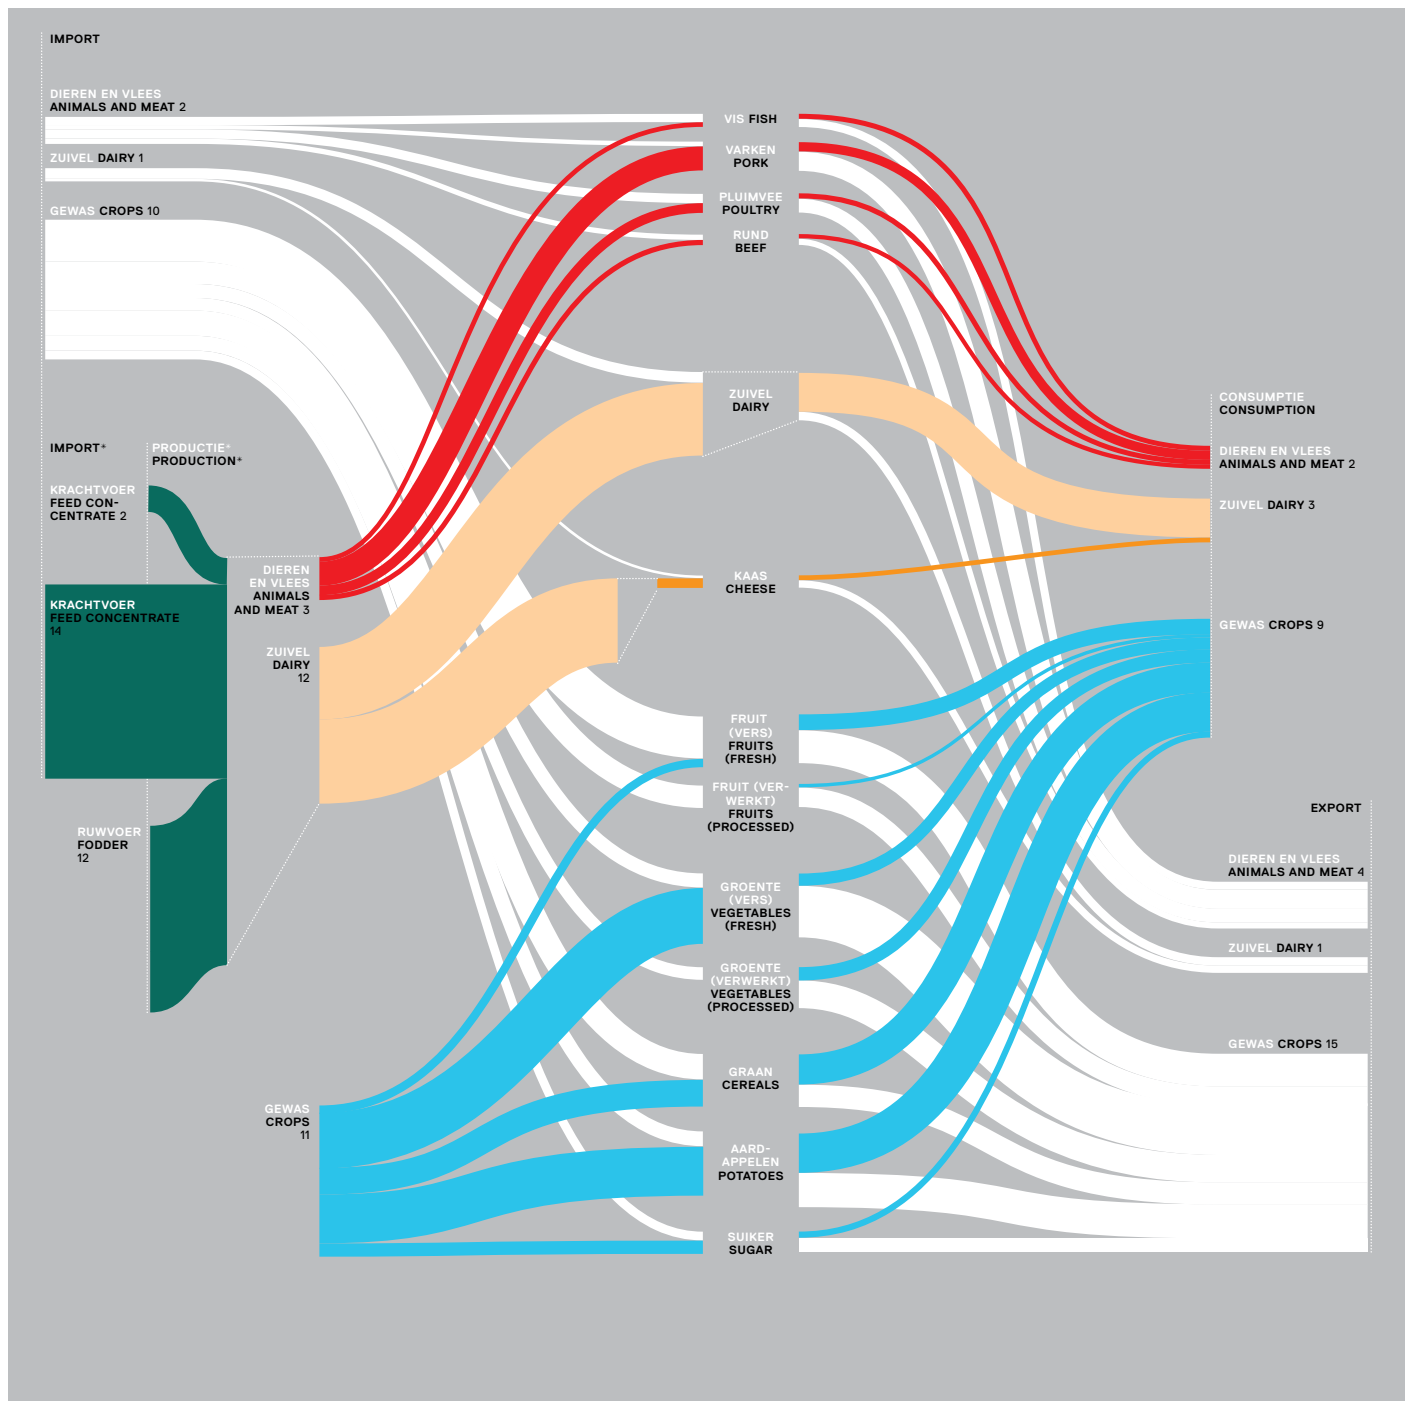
IMPORT

DIEREN EN VLEES ANIMALS AND MEAT 2

ZUIVEL DAIRY 1

GEWAS CROPS 10

IMPORT*

PRODUCTIE* PRODUCTION*

KRACHTVOER FEED CONCENTRATE 2

KRACHTVOER FEED CONCENTRATE 14

RUWVOER FODDER 12

DIEREN EN VLEES ANIMALS AND MEAT 3

ZUIVEL DAIRY 12

GEWAS CROPS 11

VIS FISH

VARKEN PORK

PLUIMVEE POULTRY

RUND BEEF

ZUIVEL DAIRY

KAAS CHEESE

FRUIT (VERS) FRUITS (FRESH)

FRUIT (VERWERKT) FRUITS (PROCESSED)

GROENTE (VERS) VEGETABLES (FRESH)

GROENTE (VERWERKT) VEGETABLES (PROCESSED)

GRAAN CEREALS

AARDAPPELEN POTATOES

SUIKER SUGAR

CONSUMPTIE CONSUMPTION

DIEREN EN VLEES ANIMALS AND MEAT 2

ZUIVEL DAIRY 3

GEWAS CROPS 9

EXPORT

DIEREN EN VLEES ANIMALS AND MEAT 4

ZUIVEL DAIRY 1

GEWAS CROPS 15